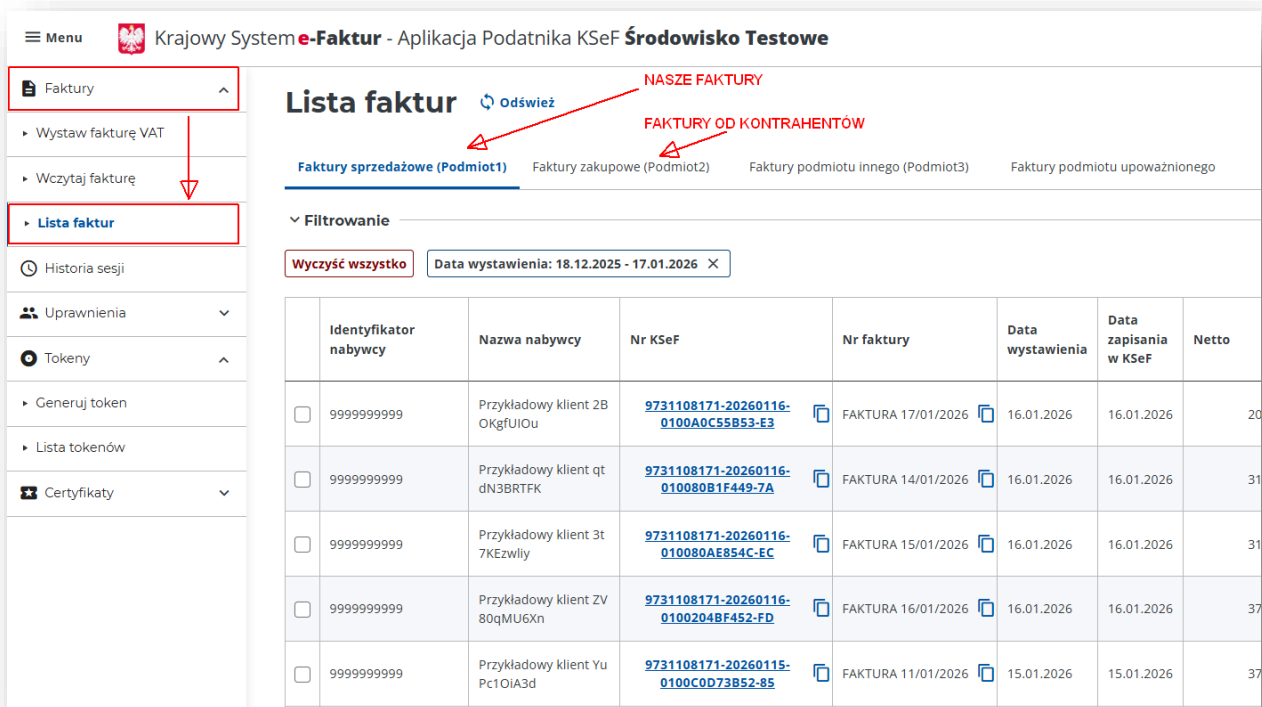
Menu Krajowy System e-Faktur - Aplikacja Podatnika KSeF Środowisko Testowe

Faktury
Wystaw fakturę VAT
Wczytaj fakturę
Lista faktur
Historia sesji
Uprawnienia
Tokeny
Generuj token
Lista tokenów
Certyfikaty

Lista faktur Odśwież

NASZE FAKTURY
FAKTURY OD KONTRAHENTÓW

Faktury sprzedażowe (Podmiot1) Faktury zakupowe (Podmiot2) Faktury podmiotu innego (Podmiot3) Faktury podmiotu upoważnionego

Filtrowanie

Wyczyść wszystko Data wystawienia: 18.12.2025 - 17.01.2026

| | Identyfikator nabywcy | Nazwa nabywcy | Nr KSeF | Nr faktury | Data wystawienia | Data zapisania w KSeF | Netto |
|---|---|---|---|---|---|---|---|
| | 9999999999 | Przykładowy klient 2B OKgfUIOu | 9731108171-20260116-0100A0C55B53-E3 | FAKTURA 17/01/2026 | 16.01.2026 | 16.01.2026 | 2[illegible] |
| | 9999999999 | Przykładowy klient qt dN3BRTFK | 9731108171-20260116-010080B1F449-7A | FAKTURA 14/01/2026 | 16.01.2026 | 16.01.2026 | 3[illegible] |
| | 9999999999 | Przykładowy klient 3t 7KEzwliy | 9731108171-20260116-010080AE854C-EC | FAKTURA 15/01/2026 | 16.01.2026 | 16.01.2026 | 3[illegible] |
| | 9999999999 | Przykładowy klient ZV 80qMU6Xn | 9731108171-20260116-0100204BF452-FD | FAKTURA 16/01/2026 | 16.01.2026 | 16.01.2026 | 3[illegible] |
| | 9999999999 | Przykładowy klient Yu Pc1OiA3d | 9731108171-20260115-0100C0D73B52-85 | FAKTURA 11/01/2026 | 15.01.2026 | 15.01.2026 | 3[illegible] |